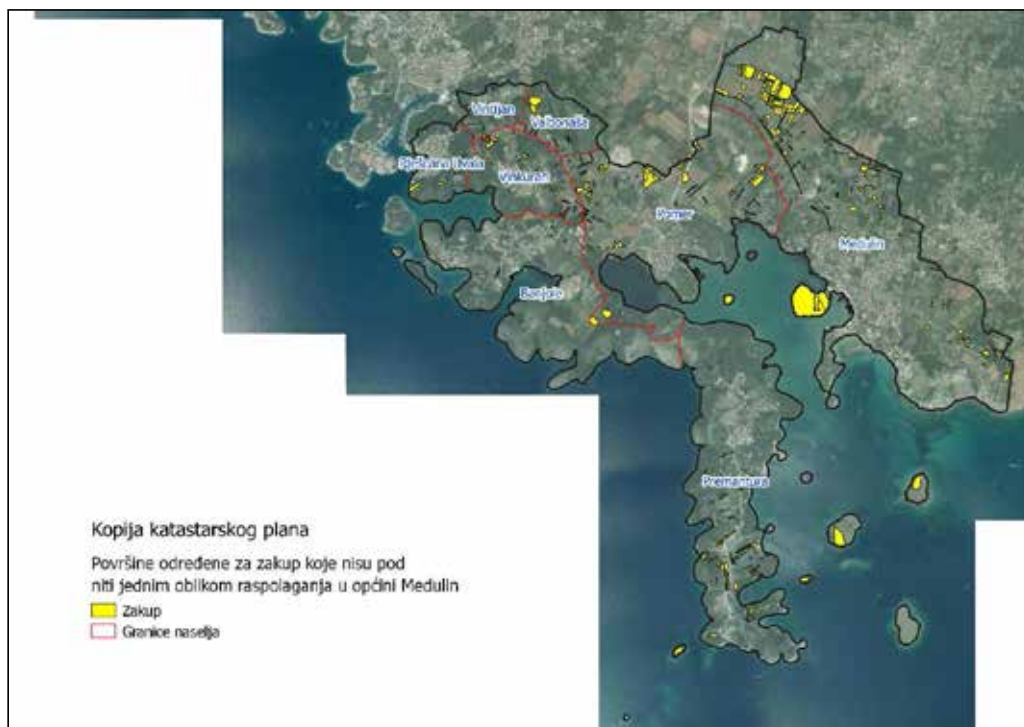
Vinkuran
Valbonaša
Šišćanska uvala
Vinkuran
Pomer
Medulin
Banjole
Premantura

Kopija katastarskog plana

Površine određene za zakup koje nisu pod niti jednim oblikom raspolaganja u općini Medulin

Zakup
Granice naselja